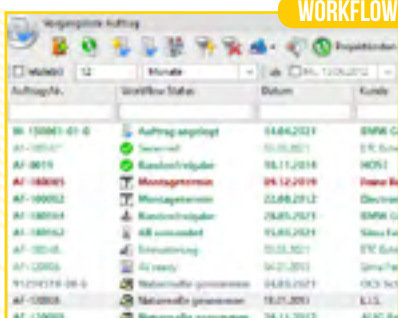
WORKFLOW

Vorgangsliste Auftrag

Projektkonten

Vorlagen 12 Monate

Auftrag-Nr. | Workflow Status | Datum | Kunde
--- | --- | --- | ---
W-150001-01-0 | Auftrag angelegt | 14.04.2021 | BMW G
AF-180147 | Versendet | 03.03.2021 | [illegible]
AF-0019 | Kundenfreigabe | 18.11.2014 | HOSI
AF-180085 | Montagetermin | 09.12.2019 | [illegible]
AF-100052 | Montagetermin | 22.08.2012 | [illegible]
AF-180164 | Kundenfreigabe | 28.05.2021 | BMW G
AF-180162 | AB versendet | 15.03.2021 | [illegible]
AF-180145 | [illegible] | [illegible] | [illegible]
AF-120056 | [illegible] | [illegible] | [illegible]
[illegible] | Naturmaße genommen | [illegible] | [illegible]
AF-120058 | Naturmaße genommen | 18.01.2013 | E.I.S.
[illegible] | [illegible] | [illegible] | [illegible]